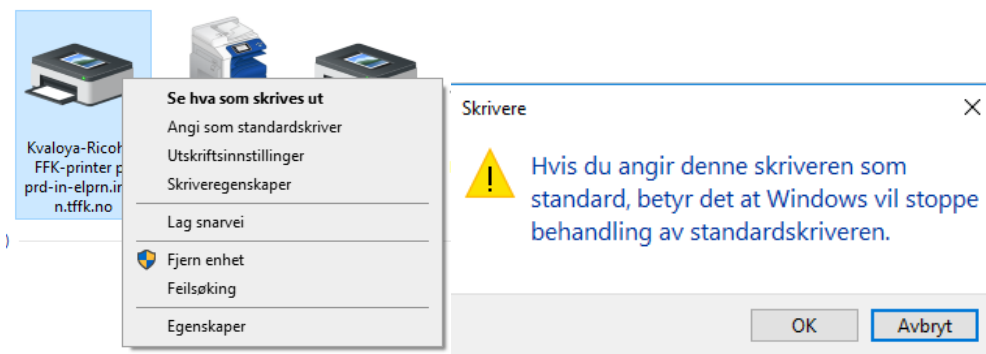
Kvaloya-Ricoh FFK-printer p prd-in-elprn.i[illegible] n.tffk.no

Se hva som skrives ut
Angi som standardskriver
Utskriftsinnstillinger
Skriveregenskaper
Lag snarvei
Fjern enhet
Feilsøking
Egenskaper

Skrivere

Hvis du angir denne skriveren som standard, betyr det at Windows vil stoppe behandling av standardskriveren.

OK
Avbryt